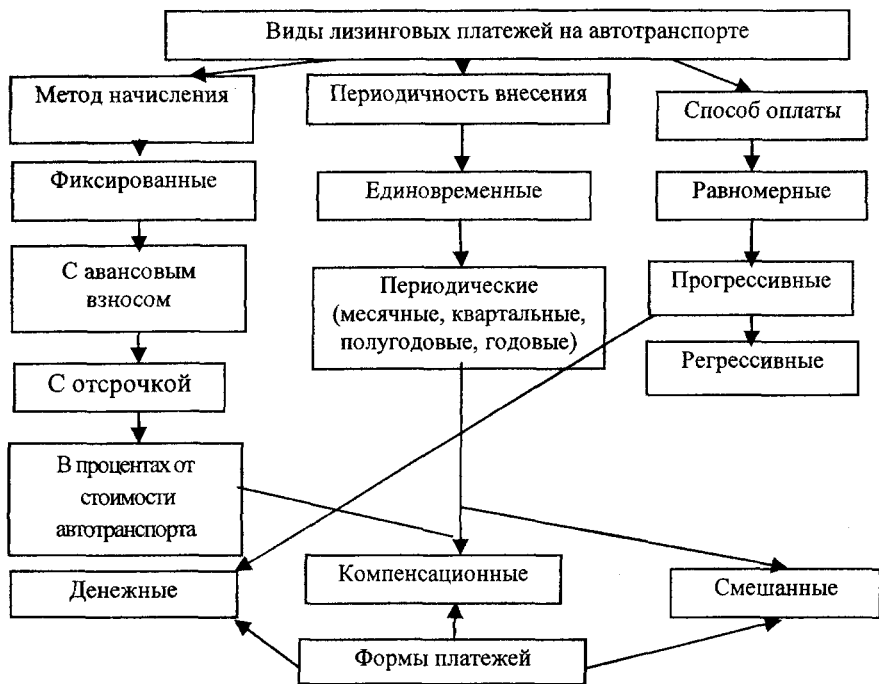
Виды лизинговых платежей на автотранспорте

Метод начисления

Периодичность внесения

Способ оплаты

Фиксированные

Единовременные

Равномерные

С авансовым взносом

Периодические (месячные, квартальные, полугодовые, годовые)

Прогрессивные

Регрессивные

С отсрочкой

В процентах от стоимости автотранспорта

Денежные

Компенсационные

Смешанные

Формы платежей